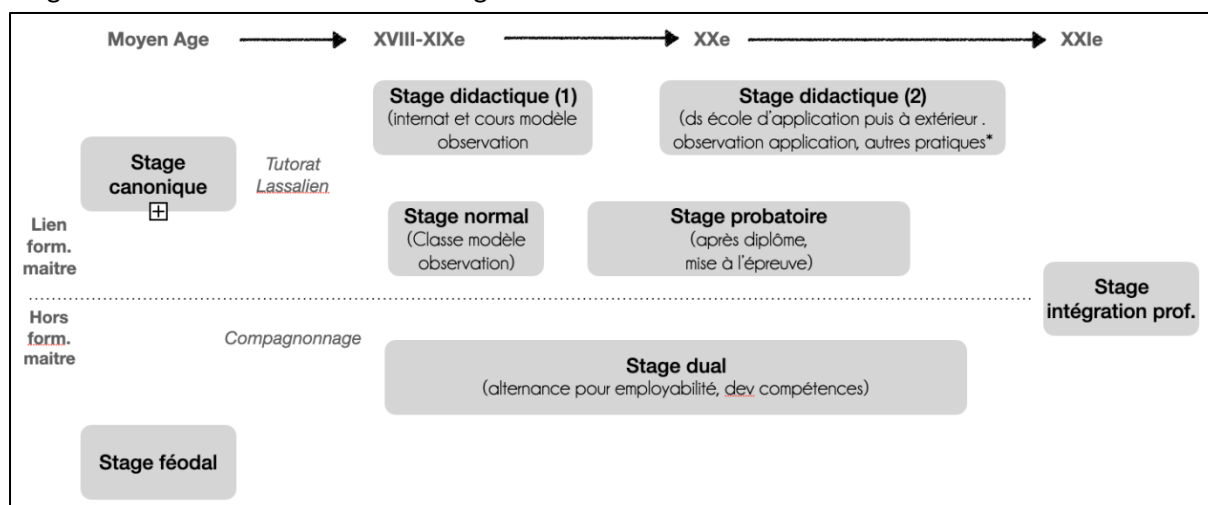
Moyen Age → XVIII-XIXe → XXe → XXIe

Stage didactique (1)
(internat et cours modèle observation

Stage didactique (2)
(ds école d'application puis à extérieur . observation application, autres pratiques*

Stage canonique
⊞

Tutorat Lassalien

Lien form. maitre

Stage normal
(Classe modèle observation)

Stage probatoire
(après diplôme, mise à l'épreuve)

Stage intégration prof.

Hors form. maitre

Compagnonnage

Stage dual
(alternance pour employabilité, dev compétences)

Stage féodal